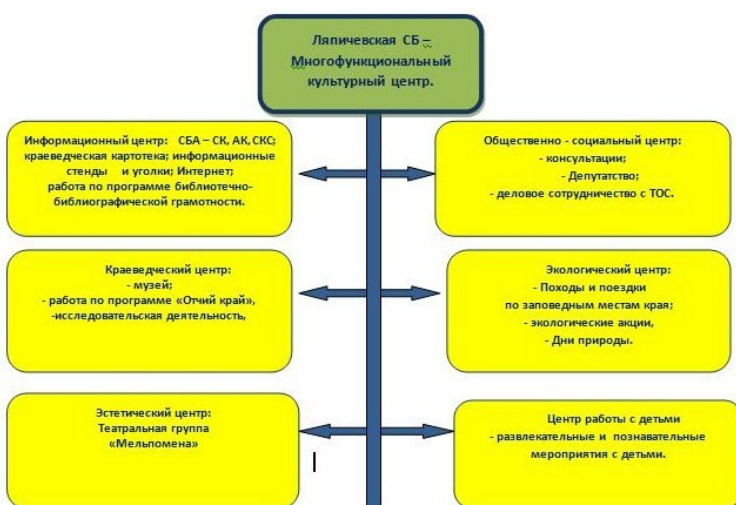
Ляпичевская СБ – Многофункциональный культурный центр.

Информационный центр: СБА – СК, АК, СКС; краеведческая картотека; информационные стенды и уголки; Интернет; работа по программе библиотечно-библиографической грамотности.

Общественно - социальный центр:
- консультации;
- Депутатство;
- деловое сотрудничество с ТОС.

Краеведческий центр:
- музей;
- работа по программе «Отчий край»,
-исследовательская деятельность,

Экологический центр:
- Походы и поездки по заповедным местам края;
- экологические акции,
- Дни природы.

Эстетический центр:
Театральная группа «Мельпомена»

Центр работы с детьми
- развлекательные и познавательные мероприятия с детьми.